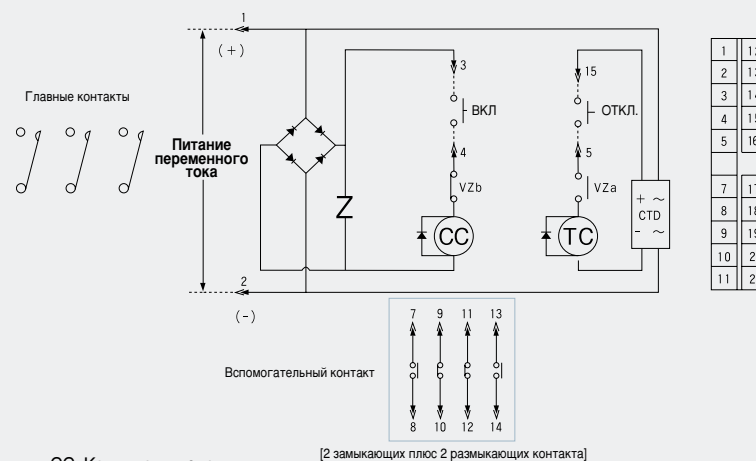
Главные контакты

1

( + )

Питание переменного тока

2

( - )

Z

3

ВКЛ

4

VZb

CC

15

ОТКЛ.

5

VZa

TC

+ ~
CTD
- ~

Вспомогательный контакт

7 9 11 13

8 10 12 14

[2 замыкающих плюс 2 размыкающих контакта]

| 1 | 1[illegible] |
|---|---|
| 2 | 1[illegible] |
| 3 | 1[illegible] |
| 4 | 1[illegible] |
| 5 | 1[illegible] |
| | |
| 7 | 1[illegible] |
| 8 | 1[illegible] |
| 9 | 1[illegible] |
| 10 | 2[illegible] |
| 11 | 2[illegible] |

CC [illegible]